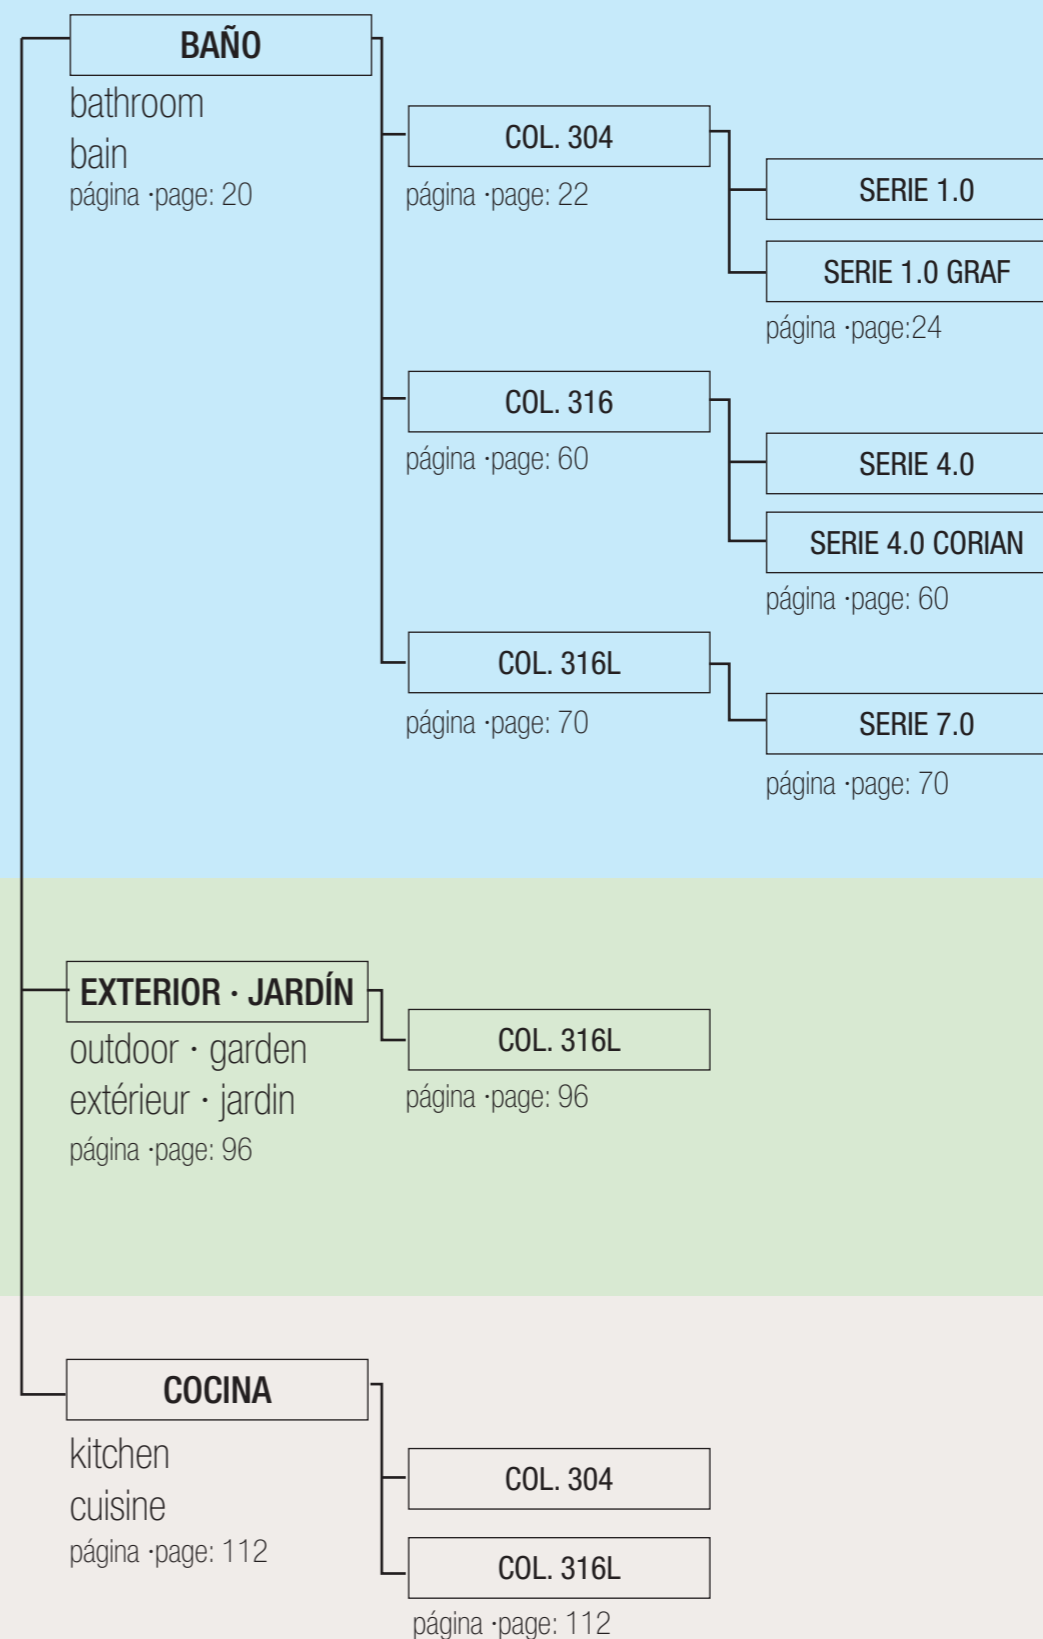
BAÑO
bathroom
bain
página ·page: 20

COL. 304
página ·page: 22

SERIE 1.0

SERIE 1.0 GRAF
página ·page:24

COL. 316
página ·page: 60

SERIE 4.0

SERIE 4.0 CORIAN
página ·page: 60

COL. 316L
página ·page: 70

SERIE 7.0
página ·page: 70

EXTERIOR · JARDÍN
outdoor · garden
extérieur · jardin
página ·page: 96

COL. 316L
página ·page: 96

COCINA
kitchen
cuisine
página ·page: 112

COL. 304

COL. 316L
página ·page: 112